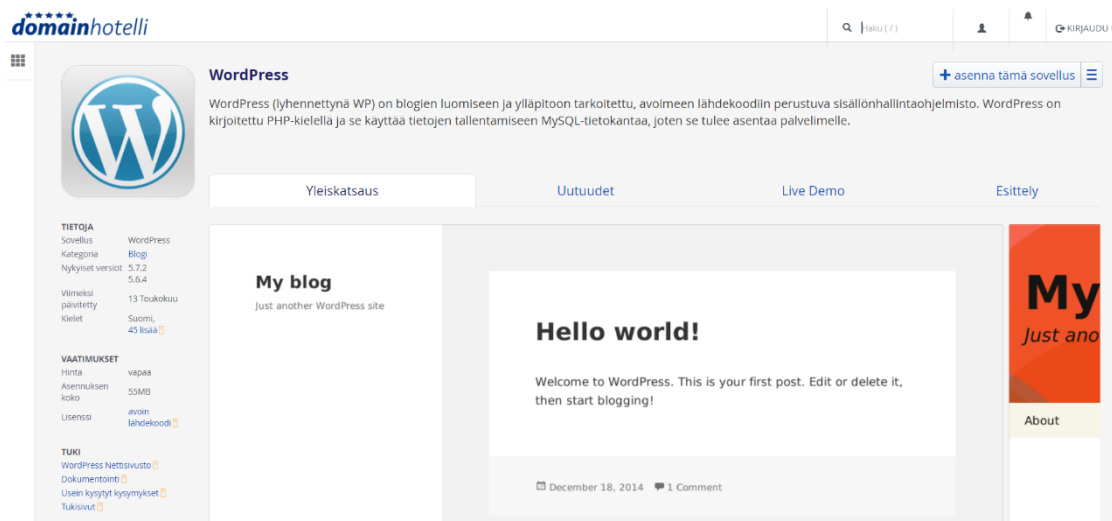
domainhotelli

Haku ( / )

KIRJAUDU

WordPress

+ asenna tämä sovellus

WordPress (lyhennettynä WP) on blogien luomiseen ja ylläpitoon tarkoitettu, avoimeen lähdekoodiin perustuva sisällönhallintaohjelmisto. WordPress on kirjoitettu PHP-kielellä ja se käyttää tietojen tallentamiseen MySQL-tietokantaa, joten se tulee asentaa palvelimelle.

Yleiskatsaus | Uutuudet | Live Demo | Esittely

TIETOJA

| | |
|---|---|
| Sovellus | WordPress |
| Kategoria | Blogi |
| Nykyiset versiot | 5.7.2 5.6.4 |
| Viimeksi päivitetty | 13 Toukokuu |
| Kielet | Suomi, 45 lisää |

VAATIMUKSET

| | |
|---|---|
| Hinta | vapaa |
| Asennuksen koko | 55MB |
| Lisenssi | avoin lähdekoodi |

TUKI

WordPress Nettisivusto
Dokumentointi
Usein kysytyt kysymykset
Tukisivut

My blog

Just another WordPress site

Hello world!

Welcome to WordPress. This is your first post. Edit or delete it, then start blogging!

December 18, 2014 1 Comment

My

Just ano

About